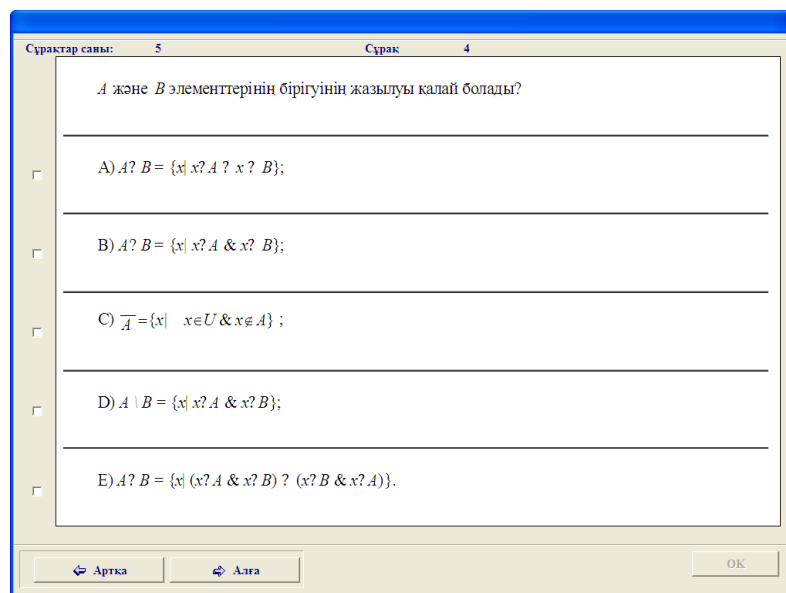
Сұрақтар саны: 5 Сұрақ 4

$A$ және $B$ элементтерінің бірігуінің жазылуы қалай болады?

A) $A ? B = \{x| x? A ? x ? B\}$;

B) $A ? B = \{x| x? A \& x? B\}$;

C) $\overline{A} = \{x| x \in U \& x \notin A\}$ ;

D) $A \setminus B = \{x| x? A \& x? B\}$;

E) $A ? B = \{x| (x? A \& x? B) ? (x? B \& x? A)\}$.

Артқа Алға OK